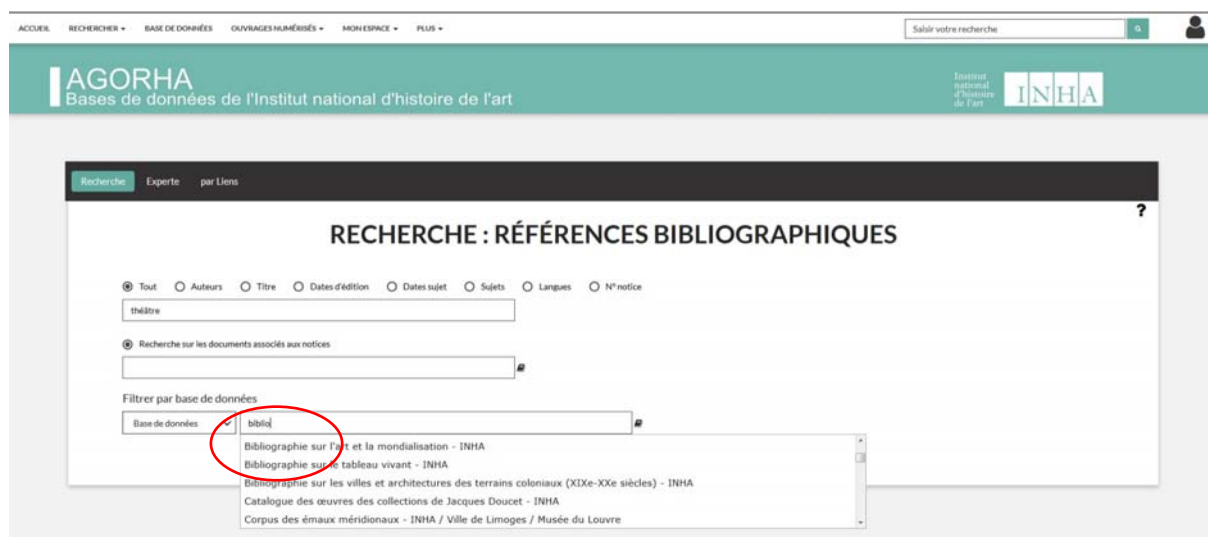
ACCUEIL RECHERCHER ▾ BASE DE DONNÉES OUVRAGES NUMÉRISÉS ▾ MON ESPACE ▾ PLUS ▾

Saisir votre recherche

AGORHA
Bases de données de l'Institut national d'histoire de l'art

Institut national d'histoire de l'art INHA

Recherche Experte par Liens

?

RECHERCHE : RÉFÉRENCES BIBLIOGRAPHIQUES

Tout Auteurs Titre Dates d'édition Dates sujet Sujets Langues N° notice

théâtre

Recherche sur les documents associés aux notices

Filtrer par base de données

Base de données biblio

Bibliographie sur l'art et la mondialisation - INHA
Bibliographie sur le tableau vivant - INHA
Bibliographie sur les villes et architectures des terrains coloniaux (XIXe-XXe siècles) - INHA
Catalogue des œuvres des collections de Jacques Doucet - INHA
Corpus des émaux méridionaux - INHA / Ville de Limoges / Musée du Louvre